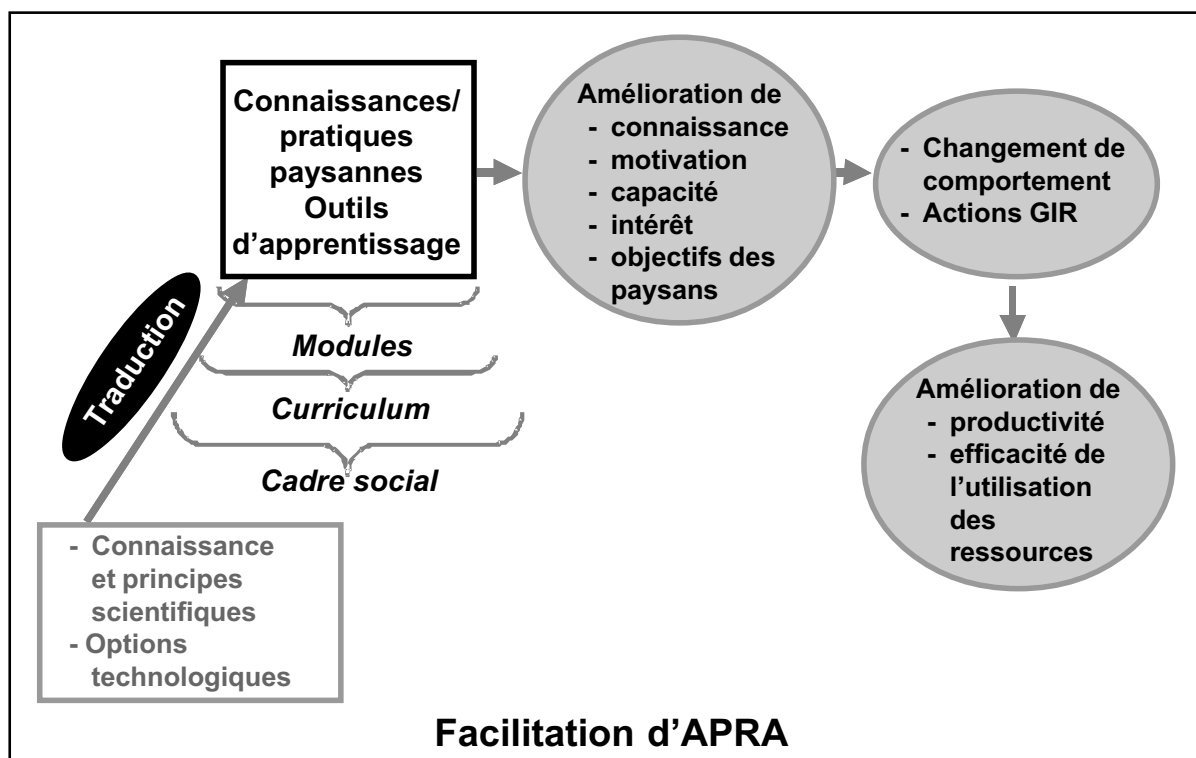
Connaissances/ pratiques paysannes Outils d'apprentissage

Amélioration de
- connaissance
- motivation
- capacité
- intérêt
- objectifs des paysans

- Changement de comportement
- Actions GIR

Amélioration de
- productivité
- efficacité de l'utilisation des ressources

Traduction

Modules

Curriculum

Cadre social

- Connaissance et principes scientifiques
- Options technologiques

Facilitation d'APRA